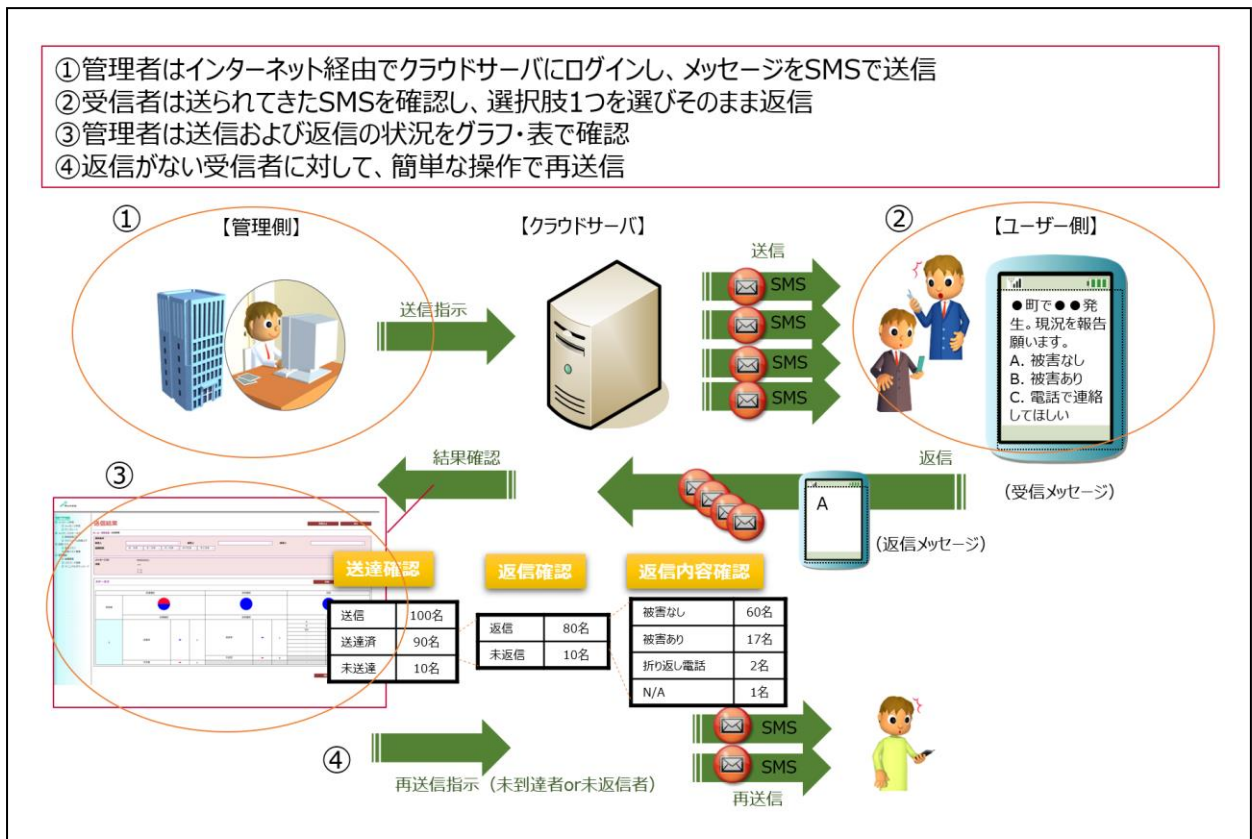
①管理者はインターネット経由でクラウドサーバにログインし、メッセージをSMSで送信
②受信者は送られてきたSMSを確認し、選択肢1つを選びそのまま返信
③管理者は送信および返信の状況をグラフ・表で確認
④返信がない受信者に対して、簡単な操作で再送信

①

【管理側】

送信指示

【クラウドサーバ】

送信

SMS
SMS
SMS
SMS

②

【ユーザー側】

●町で●●発生。現況を報告願います。
A. 被害なし
B. 被害あり
C. 電話で連絡してほしい

(受信メッセージ)

結果確認

返信

③

A

(返信メッセージ)

送達確認

| 送信 | 100名 |
|---|---|
| 送達済 | 90名 |
| 未送達 | 10名 |

返信確認

| 返信 | 80名 |
|---|---|
| 未返信 | 10名 |

返信内容確認

| 被害なし | 60名 |
|---|---|
| 被害あり | 17名 |
| 折り返し電話 | 2名 |
| N/A | 1名 |

④

再送信指示（未到達者or未返信者）

SMS
SMS

再送信